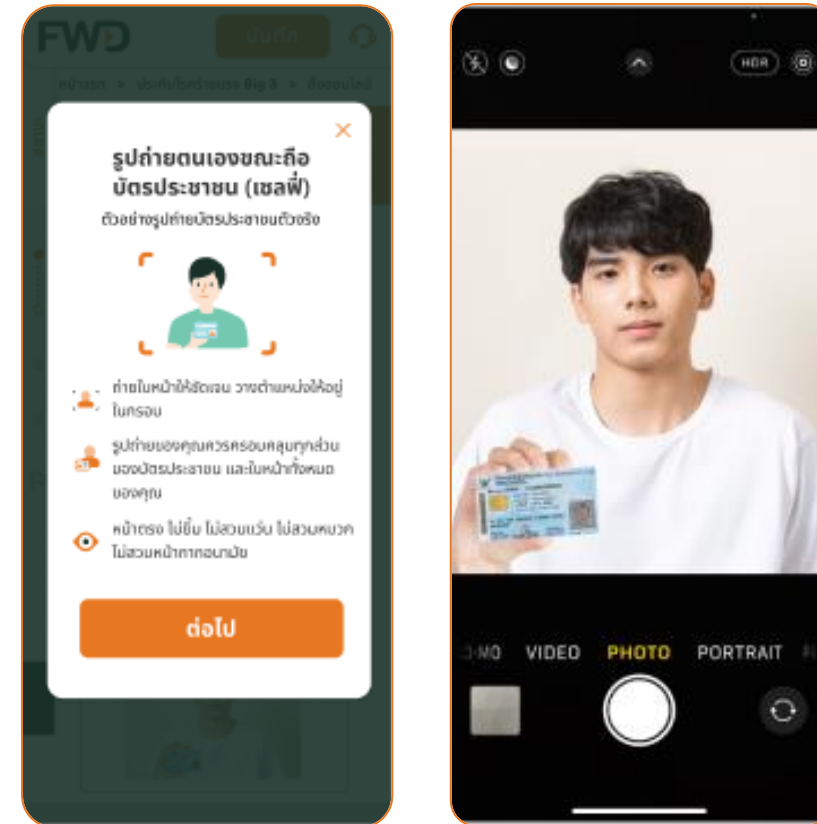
FWD

รูปถ่ายตนเองขณะถือบัตรประชาชน (เซลฟี่)

ตัวอย่างรูปถ่ายบัตรประชาชนตัวจริง

ถ่ายใบหน้าให้ชัดเจน วางตำแหน่งให้อยู่ในกรอบ

รูปถ่ายของคุณควรครอบคลุมทุกส่วนของบัตรประชาชน และใบหน้าทั้งหมดของคุณ

หน้าตรง ไม่ยิ้ม ไม่สวมแว่น ไม่สวมหมวก ไม่สวมหน้ากากอนามัย

ต่อไป

HDR

-MO VIDEO PHOTO PORTRAIT